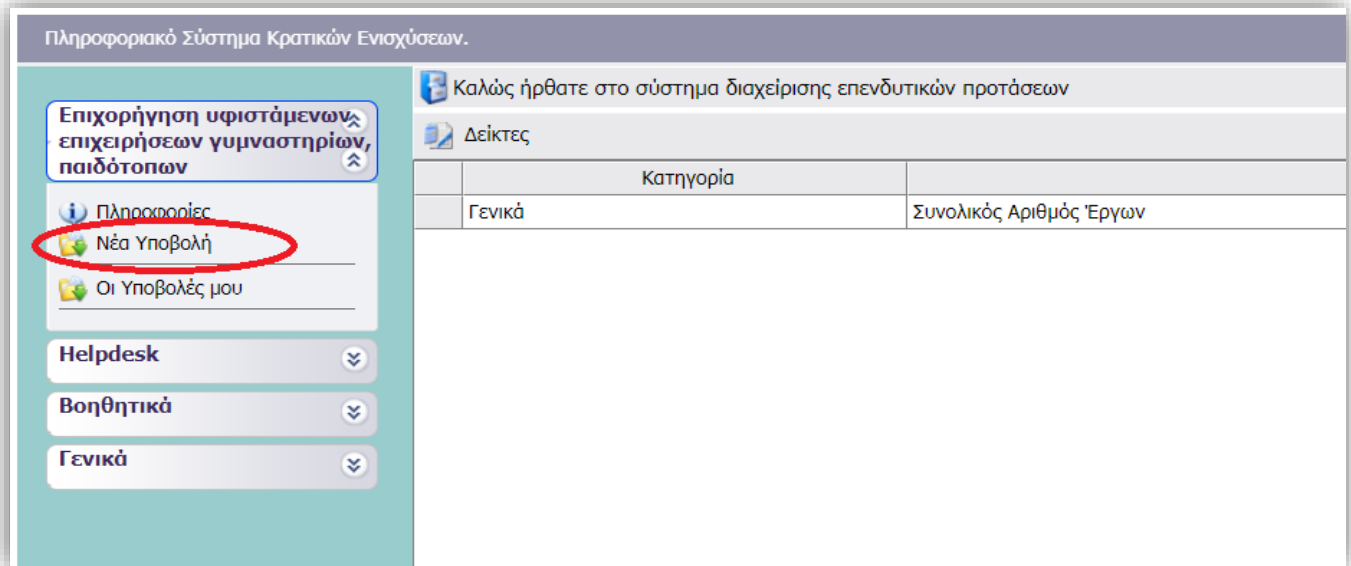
Πληροφοριακό Σύστημα Κρατικών Ενισχύσεων.

Επιχορήγηση υφιστάμενων επιχειρήσεων γυμναστηρίων, παιδότοπων

Πληροφορίες
Νέα Υποβολή
Οι Υποβολές μου

Helpdesk
Βοηθητικά
Γενικά

Καλώς ήρθατε στο σύστημα διαχείρισης επενδυτικών προτάσεων

Δείκτες

| | Κατηγορία | |
|---|---|---|
| | Γενικά | Συνολικός Αριθμός Έργων |